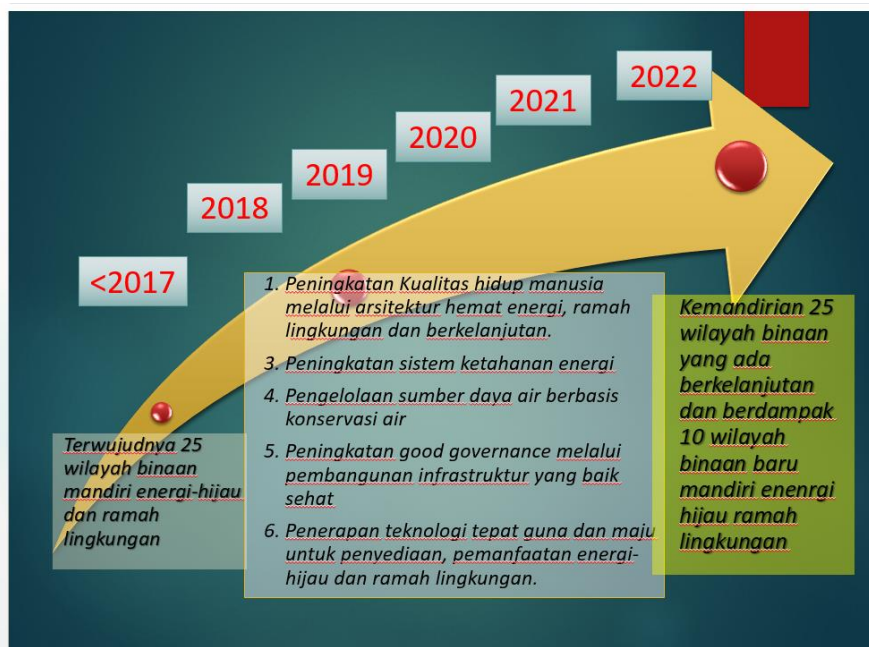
2022

2021

2020

2019

2018

<2017

Terwujudnya 25 wilayah binaan mandiri energi-hijau dan ramah lingkungan

1. Peningkatan Kualitas hidup manusia melalui arsitektur hemat energi, ramah lingkungan dan berkelanjutan.

3. Peningkatan sistem ketahanan energi

4. Pengelolaan sumber daya air berbasis konservasi air

5. Peningkatan good governance melalui pembangunan infrastruktur yang baik sehat

6. Penerapan teknologi tepat guna dan maju untuk penyediaan, pemanfaatan energi-hijau dan ramah lingkungan.

Kemandirian 25 wilayah binaan yang ada berkelanjutan dan berdampak 10 wilayah binaan baru mandiri enenrgi hijau ramah lingkungan